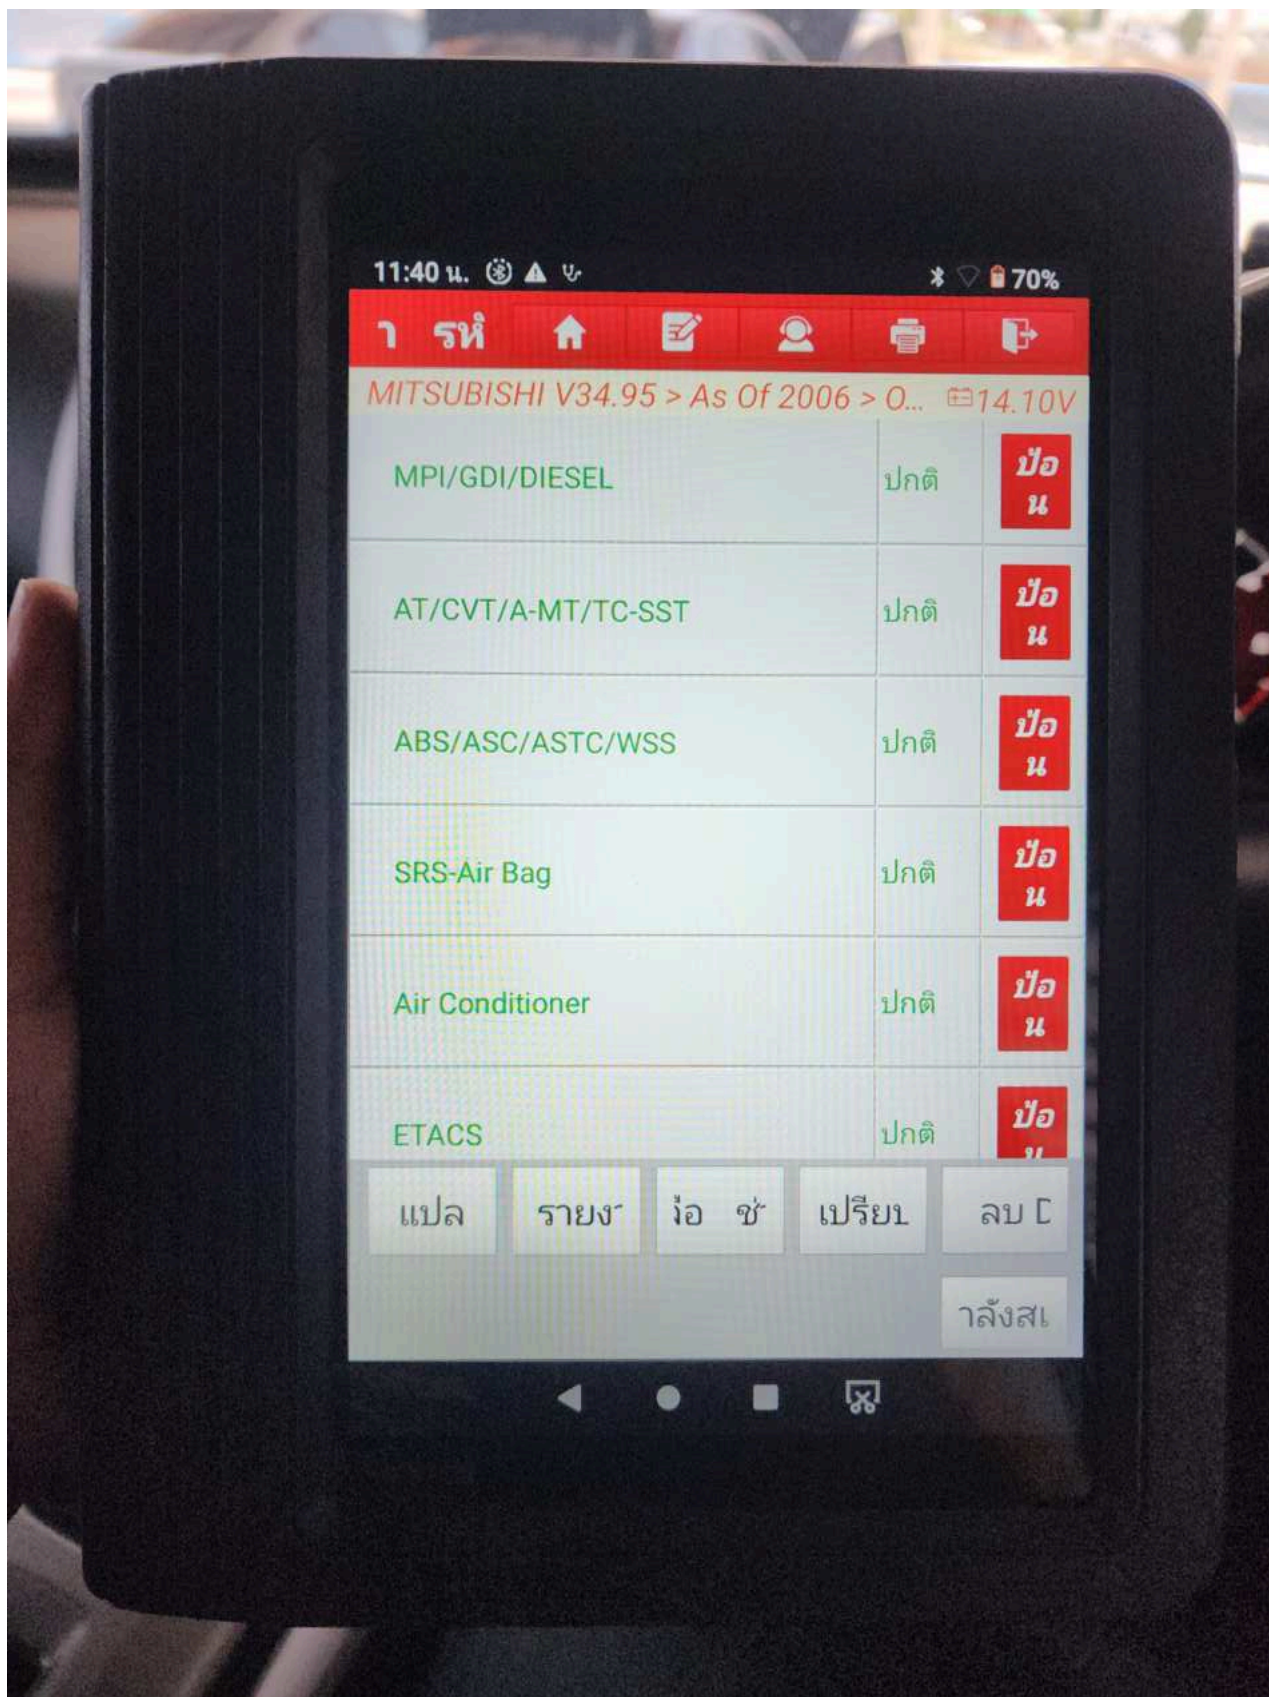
11:40 น. 70%

า รหั

MITSUBISHI V34.95 > As Of 2006 > O... 14.10V

| | | |
|---|---|---|
| MPI/GDI/DIESEL | ปกติ | ป้อน |
| AT/CVT/A-MT/TC-SST | ปกติ | ป้อน |
| ABS/ASC/ASTC/WSS | ปกติ | ป้อน |
| SRS-Air Bag | ปกติ | ป้อน |
| Air Conditioner | ปกติ | ป้อน |
| ETACS | ปกติ | ป้อ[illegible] |

แปล รายง ้อ ช่ เปรียเ ลบ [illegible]

าลังสเ